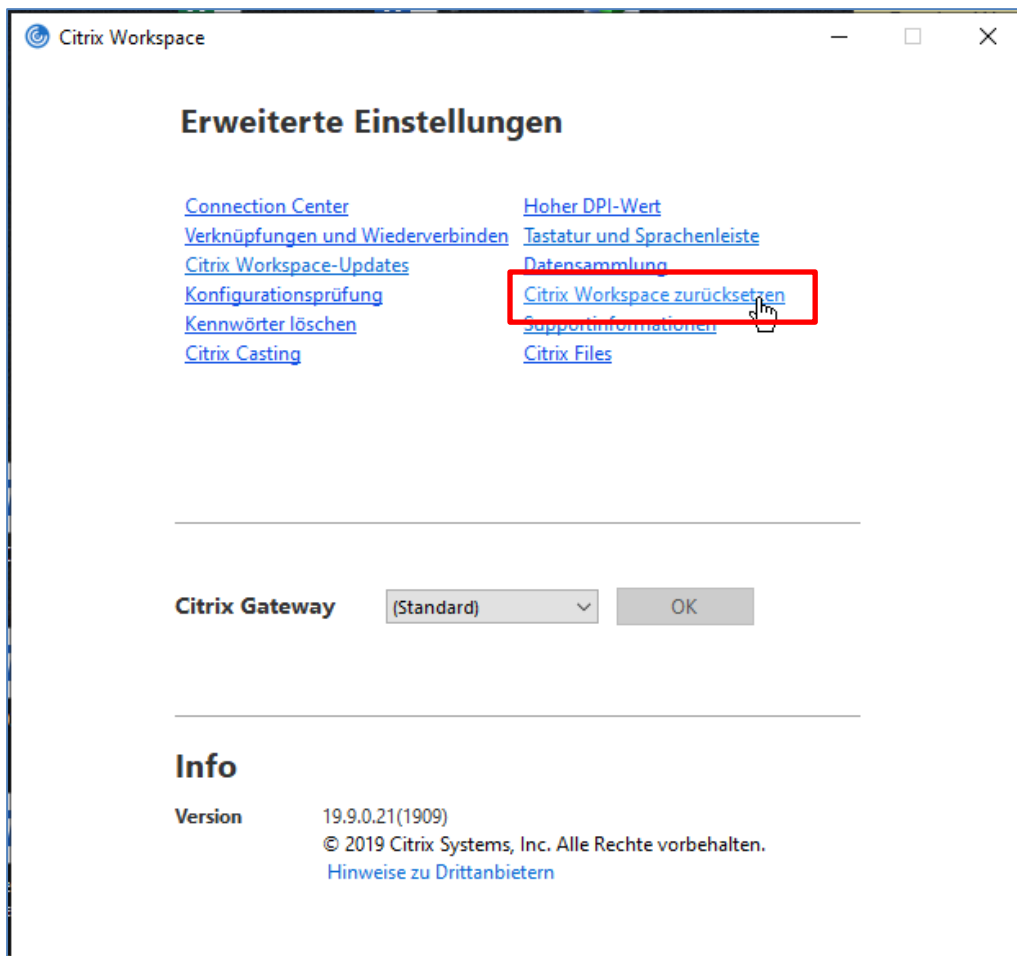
Citrix Workspace

Erweiterte Einstellungen

Connection Center
Verknüpfungen und Wiederverbinden
Citrix Workspace-Updates
Konfigurationsprüfung
Kennwörter löschen
Citrix Casting

Hoher DPI-Wert
Tastatur und Sprachenleiste
Datensammlung
Citrix Workspace zurücksetzen
Supportinformationen
Citrix Files

Citrix Gateway (Standard) OK

Info

Version 19.9.0.21(1909)
© 2019 Citrix Systems, Inc. Alle Rechte vorbehalten.
Hinweise zu Drittanbietern